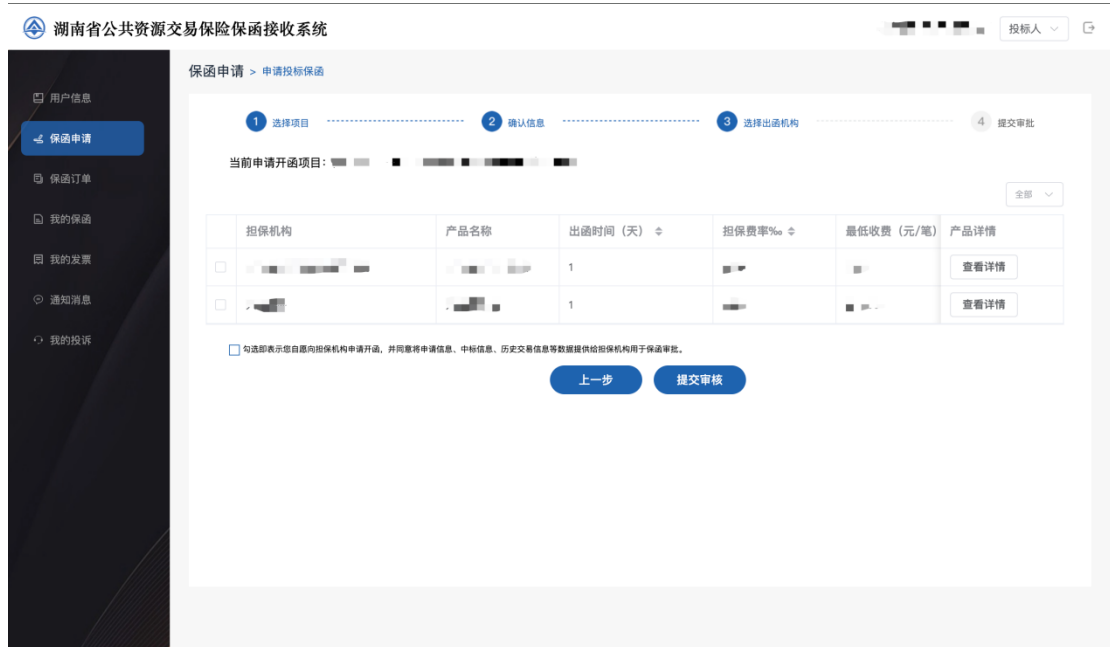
湖南省公共资源交易保险保函接收系统

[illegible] 投标人

用户信息
保函申请
保函订单
我的保函
我的发票
通知消息
我的投诉

保函申请 > 申请投标保函

1 选择项目
2 确认信息
3 选择出函机构
4 提交审批

当前申请开函项目：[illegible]

全部

| | 担保机构 | 产品名称 | 出函时间（天） | 担保费率‰ | 最低收费（元/笔） | 产品详情 |
|---|---|---|---|---|---|---|
| | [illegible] | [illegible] | 1 | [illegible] | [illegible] | 查看详情 |
| | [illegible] | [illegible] | 1 | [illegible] | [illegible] | 查看详情 |

勾选即表示您自愿向担保机构申请开函，并同意将申请信息、中标信息、历史交易信息等数据提供给担保机构用于保函审批。

上一步
提交审核